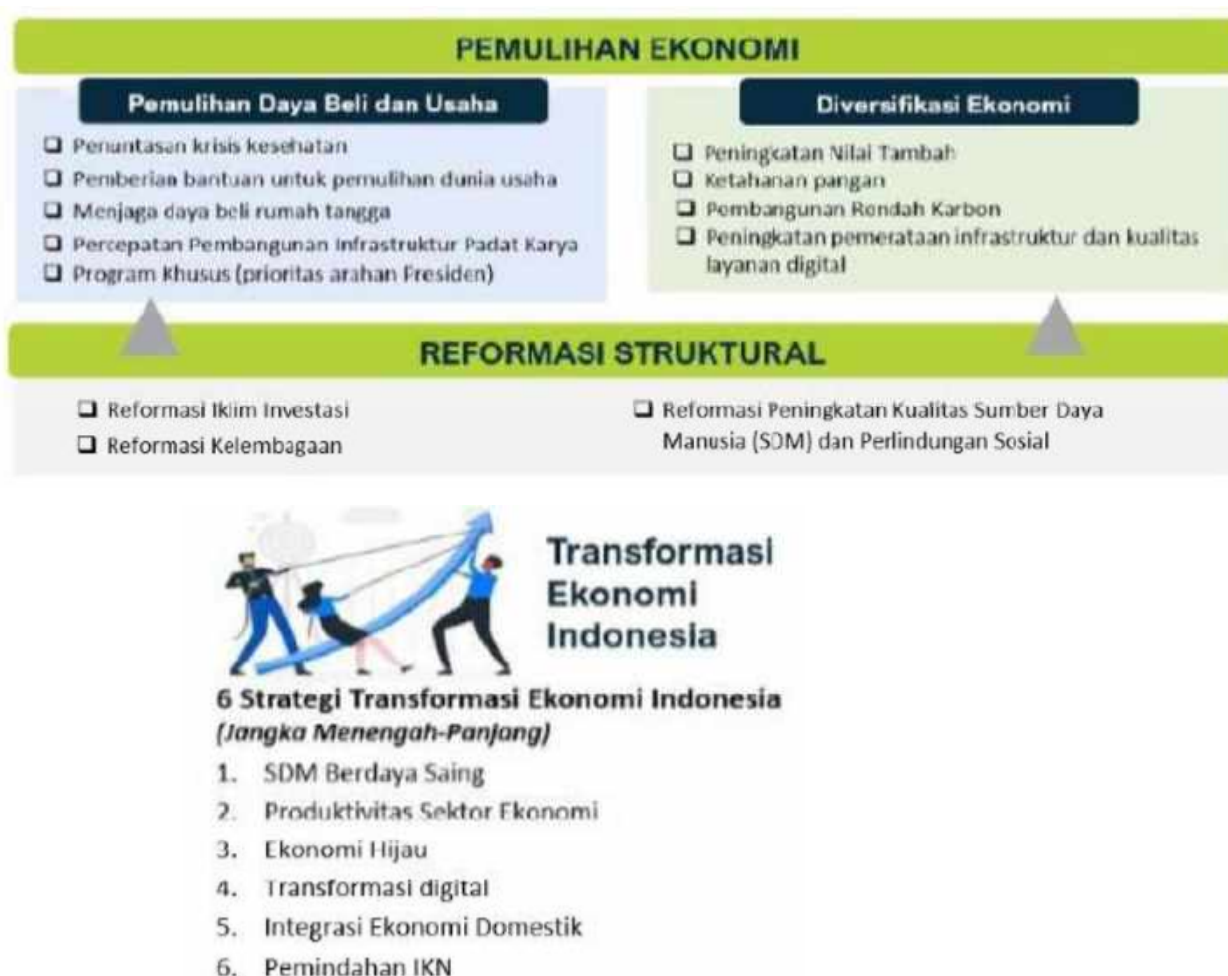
PEMULIHAN EKONOMI

Pemulihan Daya Beli dan Usaha

❑ Penuntasan krisis kesehatan
❑ Pemberian bantuan untuk pemulihan dunia usaha
❑ Menjaga daya beli rumah tangga
❑ Percepatan Pembangunan Infrastruktur Padat Karya
❑ Program Khusus (prioritas arahan Presiden)

Diversifikasi Ekonomi

❑ Peningkatan Nilai Tambah
❑ Ketahanan pangan
❑ Pembangunan Rendah Karbon
❑ Peningkatan pemerataan infrastruktur dan kualitas layanan digital

REFORMASI STRUKTURAL

❑ Reformasi Iklim Investasi
❑ Reformasi Kelembagaan

❑ Reformasi Peningkatan Kualitas Sumber Daya Manusia (SDM) dan Perlindungan Sosial

Transformasi Ekonomi Indonesia

6 Strategi Transformasi Ekonomi Indonesia
(Jangka Menengah-Panjang)

1. SDM Berdaya Saing
2. Produktivitas Sektor Ekonomi
3. Ekonomi Hijau
4. Transformasi digital
5. Integrasi Ekonomi Domestik
6. Pemindahan IKN